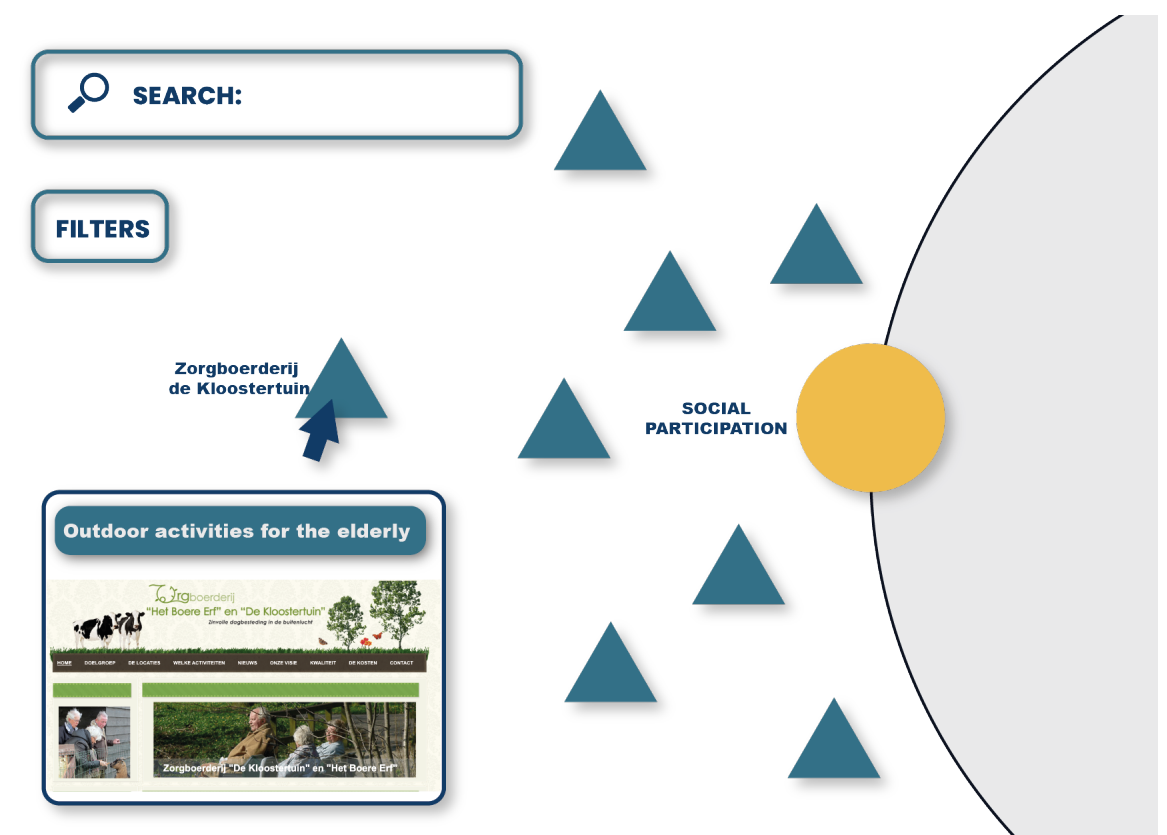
SEARCH:

FILTERS

Zorgboerderij de Kloostertuin

SOCIAL PARTICIPATION

Outdoor activities for the elderly

Zorgboerderij
"Het Boere Erf" en "De Kloostertuin"
Zinvolle dagbesteding in de buitenlucht

HOME DOELGROEP DE LOCATIES WELKE ACTIVITEITEN NIEUWS ONZE VISIE KWALITEIT DE KOSTEN CONTACT

Zorgboerderij "De Kloostertuin" en "Het Boere Erf"